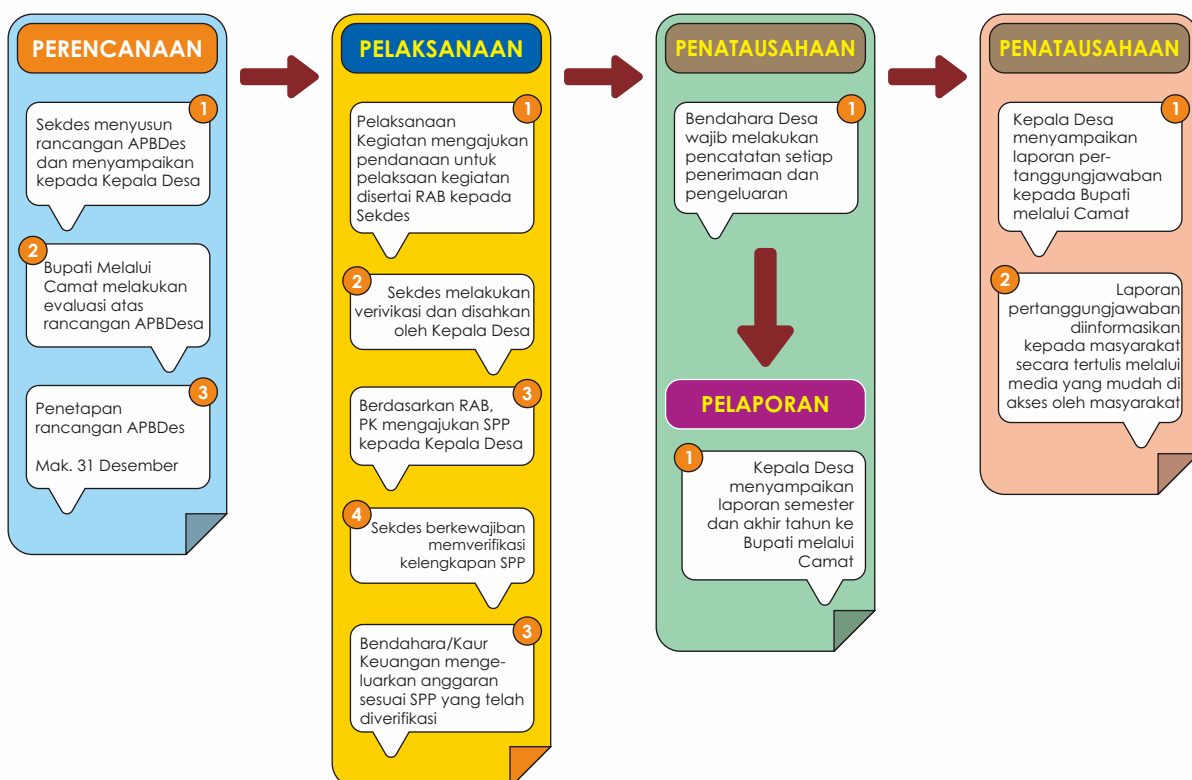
PERENCANAAN

1
Sekdes menyusun rancangan APBDes dan menyampaikan kepada Kepala Desa

2
Bupati Melalui Camat melakukan evaluasi atas rancangan APBDesa

3
Penetapan rancangan APBDes

Mak. 31 Desember

PELAKSANAAN

1
Pelaksanaan Kegiatan mengajukan pendanaan untuk pelaksaan kegiatan disertai RAB kepada Sekdes

2
Sekdes melakukan verivikasi dan disahkan oleh Kepala Desa

3
Berdasarkan RAB, PK mengajukan SPP kepada Kepala Desa

4
Sekdes berkewajiban memverifikasi kelengkapan SPP

3
Bendahara/Kaur Keuangan mengeluarkan anggaran sesuai SPP yang telah diverifikasi

PENATAUSAHAAN

1
Bendahara Desa wajib melakukan pencatatan setiap penerimaan dan pengeluaran

PELAPORAN

1
Kepala Desa menyampaikan laporan semester dan akhir tahun ke Bupati melalui Camat

PENATAUSAHAAN

1
Kepala Desa menyampaikan laporan pertanggungjawaban kepada Bupati melalui Camat

2
Laporan pertanggungjawaban diinformasikan kepada masyarakat secara tertulis melalui media yang mudah di akses oleh masyarakat